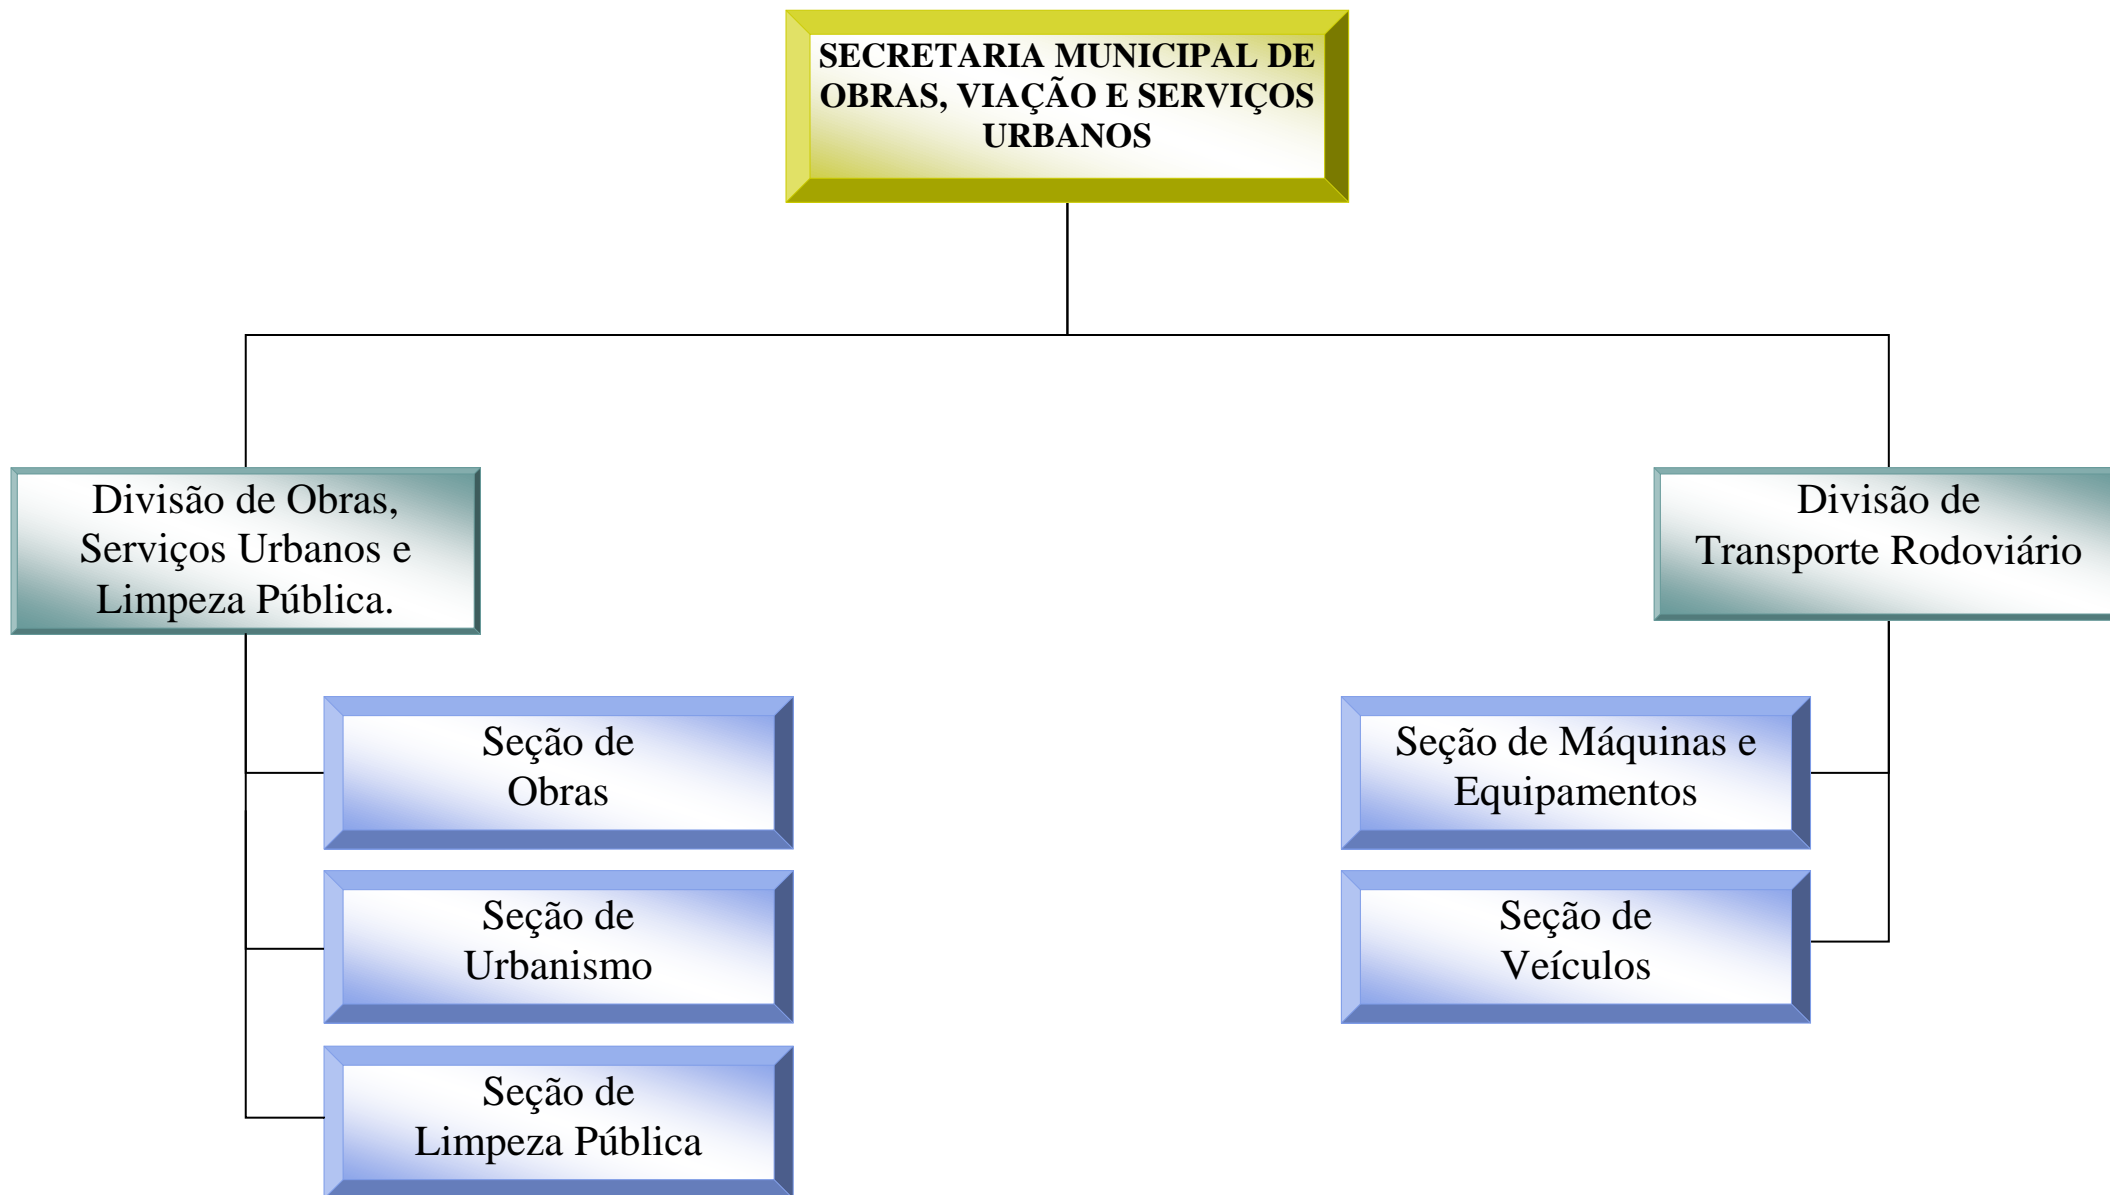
SECRETARIA MUNICIPAL DE OBRAS, VIAÇÃO E SERVIÇOS URBANOS

Divisão de Obras, Serviços Urbanos e Limpeza Pública.

Seção de Obras

Seção de Urbanismo

Seção de Limpeza Pública

Divisão de Transporte Rodoviário

Seção de Máquinas e Equipamentos

Seção de Veículos